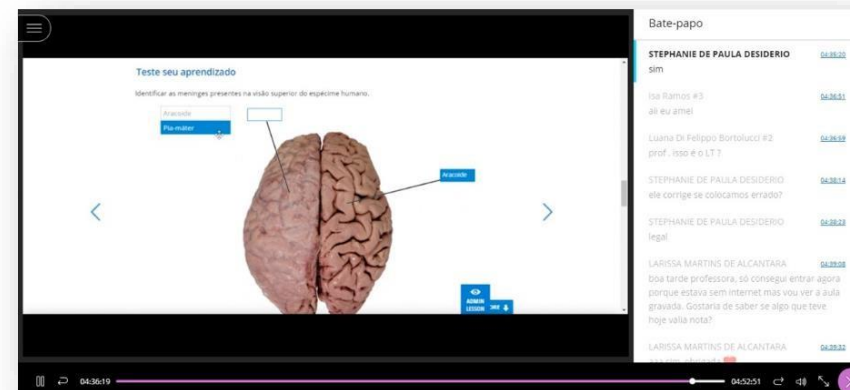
Teste seu aprendizado

Identificar as meninges presentes na visão superior do espécime humano.

Aracoide
Pia-máter

Aracoide

ADMIN
LESSON

Bate-papo

STEPHANIE DE PAULA DESIDERIO 04:35:20
sim

Isa Ramos #3 04:36:51
ai eu amei

Luana Di Felippo Bortolucci #2 04:36:59
prof . isso é o LT ?

STEPHANIE DE PAULA DESIDERIO 04:38:14
ele corrige se colocamos errado?

STEPHANIE DE PAULA DESIDERIO 04:39:23
legal

LARISSA MARTINS DE ALCANTARA 04:39:08
boa tarde professora, só consegui entrar agora porque estava sem internet mas vou ver a aula gravada. Gostaria de saber se algo que teve hoje valia nota?

LARISSA MARTINS DE ALCANTARA 04:39:32
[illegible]

04:36:19
04:52:51